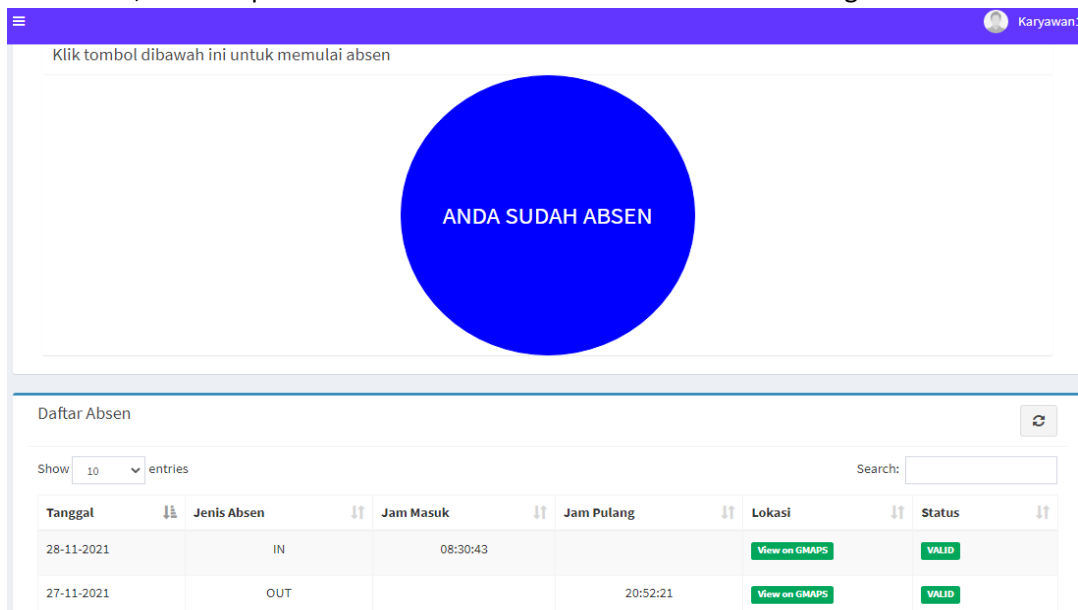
Karyawan1

Klik tombol dibawah ini untuk memulai absen

ANDA SUDAH ABSEN

Daftar Absen

Show 10 entries

Search:

| Tanggal | Jenis Absen | Jam Masuk | Jam Pulang | Lokasi | Status |
|---|---|---|---|---|---|
| 28-11-2021 | IN | 08:30:43 | | View on GMAPS | VALID |
| 27-11-2021 | OUT | | 20:52:21 | View on GMAPS | VALID |